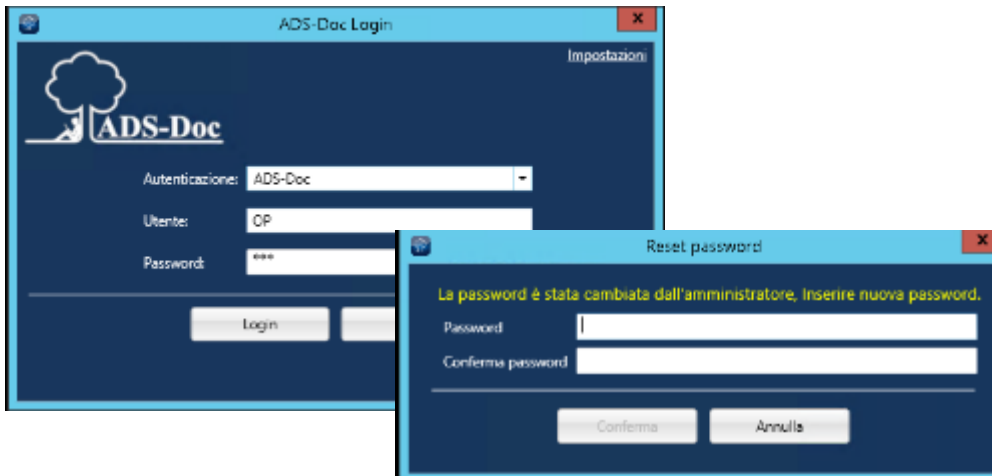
ADS-Doc Login

Impostazioni

ADS-Doc

Autenticazione: ADS-Doc

Utente: OP

Password: ***

Login

Reset password

La password è stata cambiata dall'amministratore, Inserire nuova password.

Password

Conferma password

Conferma

Annulla